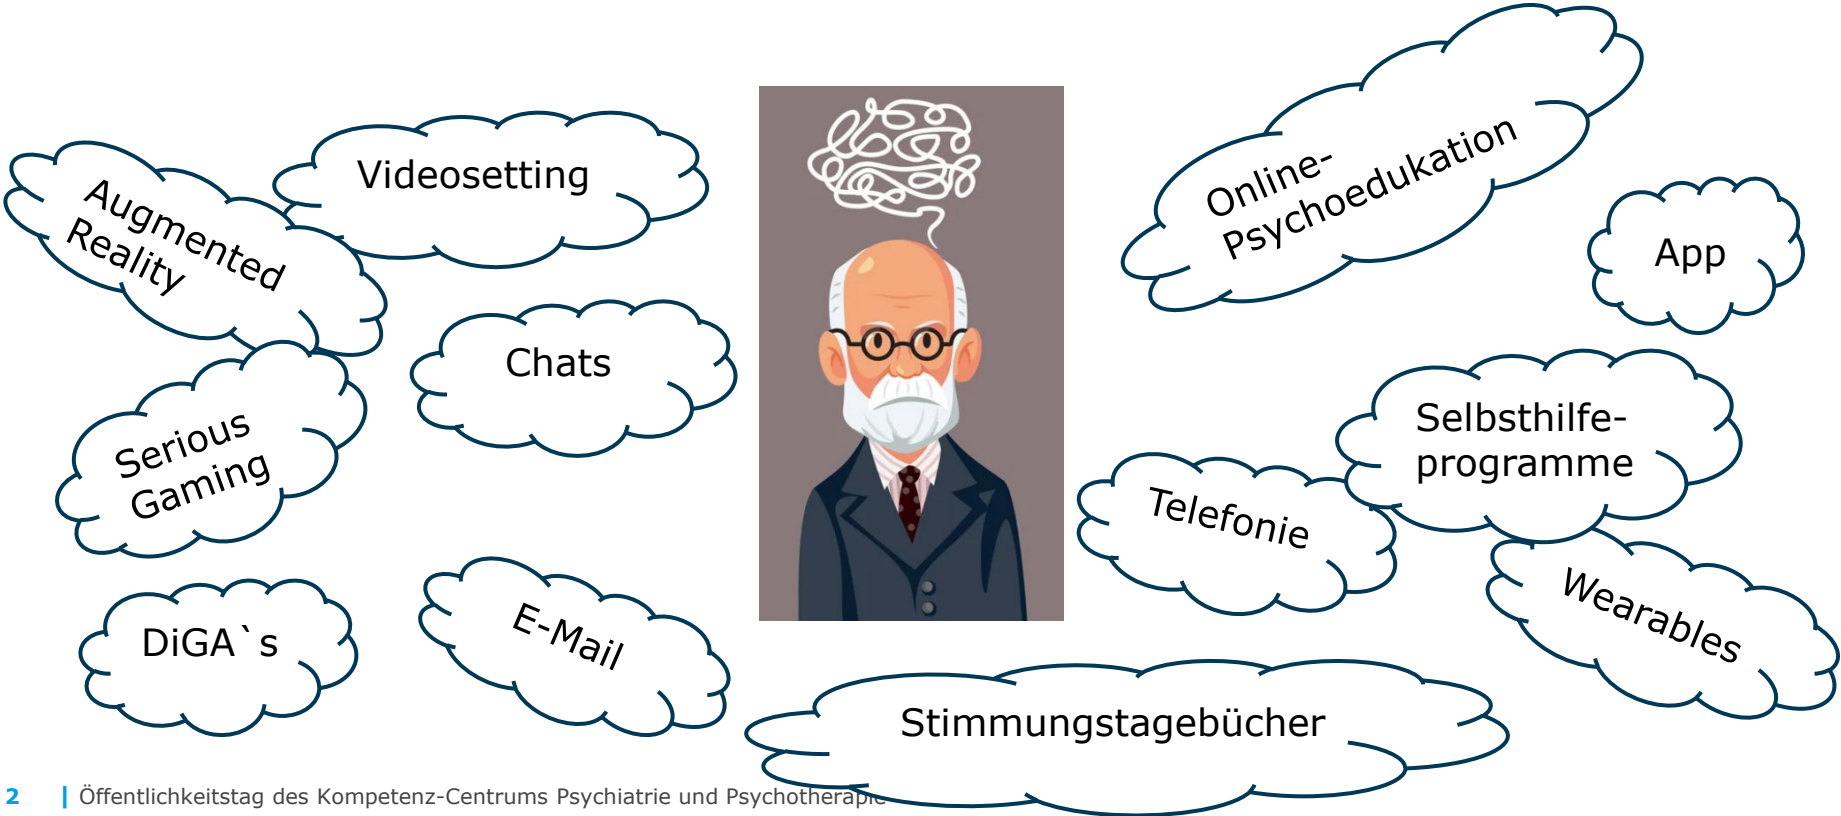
Augmented Reality

Videosetting

Online-Psychoedukation

App

Chats

Serious Gaming

Selbsthilfe-programme

Telefonie

Wearables

DiGA`s

E-Mail

Stimmungstagebücher

2 | Öffentlichkeitstag des Kompetenz-Centrums Psychiatrie und Psychotherapie